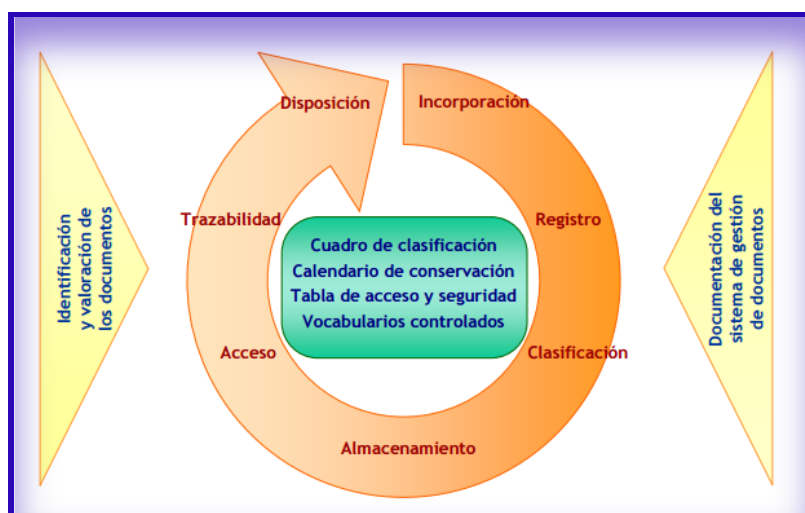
Identificación y valoración de los documentos

Disposición

Incorporación

Trazabilidad

Registro

Cuadro de clasificación
Calendario de conservación
Tabla de acceso y seguridad
Vocabularios controlados

Acceso

Clasificación

Almacenamiento

Documentación del sistema de gestión de documentos